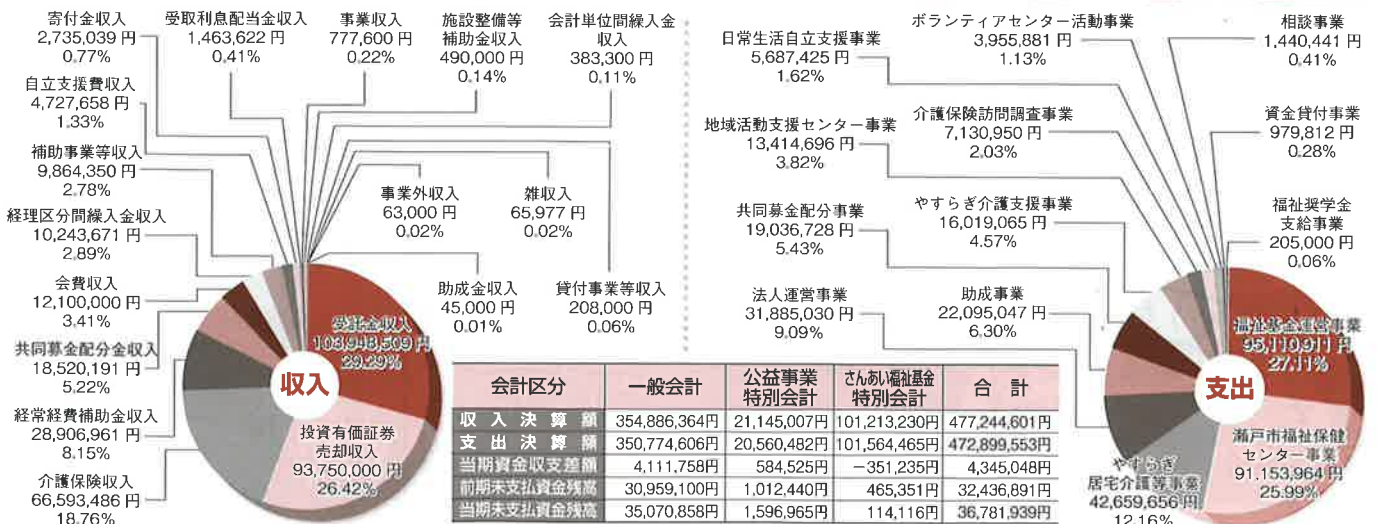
寄付金収入
2,735,039 円
0.77%

受取利息配当金収入
1,463,622 円
0.41%

事業収入
777,600 円
0.22%

施設整備等
補助金収入
490,000 円
0.14%

会計単位間繰入金
収入
383,300 円
0.11%

自立支援費収入
4,727,658 円
1.33%

補助事業等収入
9,864,350 円
2.78%

事業外収入
63,000 円
0.02%

雑収入
65,977 円
0.02%

経理区分間繰入金収入
10,243,671 円
2.89%

会費収入
12,100,000 円
3.41%

助成金収入
45,000 円
0.01%

貸付事業等収入
208,000 円
0.06%

共同募金配分金収入
18,520,191 円
5.22%

受託金収入
103,948,509 円
29.29%

収入

経常経費補助金収入
28,906,961 円
8.15%

投資有価証券
売却収入
93,750,000 円
26.42%

介護保険収入
66,593,486 円
18.76%

日常生活自立支援事業
5,687,425 円
1.62%

ボランティアセンター活動事業
3,955,881 円
1.13%

相談事業
1,440,441 円
0.41%

地域活動支援センター事業
13,414,696 円
3.82%

介護保険訪問調査事業
7,130,950 円
2.03%

資金貸付事業
979,812 円
0.28%

共同募金配分事業
19,036,728 円
5.43%

やすらぎ介護支援事業
16,019,065 円
4.57%

福祉奨学金
支給事業
205,000 円
0.06%

法人運営事業
31,885,030 円
9.09%

助成事業
22,095,047 円
6.30%

福祉募金運営事業
95,110,911 円
27.11%

支出

瀬戸市福祉保健
センター事業
91,153,964 円
25.99%

やすらぎ
居宅介護等事業
42,659,656 円
12.16%

| 会計区分 | 一般会計 | 公益事業特別会計 | さんあい福祉基金特別会計 | 合 計 |
|---|---|---|---|---|
| 収入決算額 | 354,886,364円 | 21,145,007円 | 101,213,230円 | 477,244,601円 |
| 支出決算額 | 350,774,606円 | 20,560,482円 | 101,564,465円 | 472,899,553円 |
| 当期資金収支差額 | 4,111,758円 | 584,525円 | −351,235円 | 4,345,048円 |
| 前期末支払資金残高 | 30,959,100円 | 1,012,440円 | 465,351円 | 32,436,891円 |
| 当期末支払資金残高 | 35,070,858円 | 1,596,965円 | 114,116円 | 36,781,939円 |